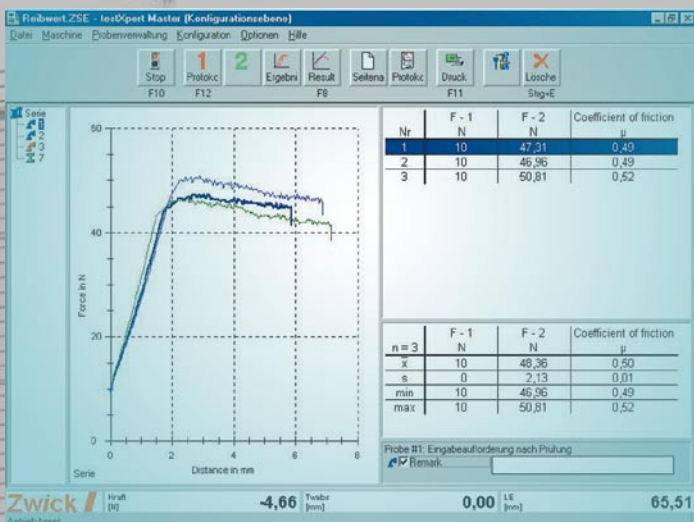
Reibwert.ZSE - testXpert Master (Konfigurationsebene)

Datei Maschine Probenverwaltung Konfiguration Optionen Hilfe

Stop F10 | 1 Protokc F12 | 2 | Ergebni | Result F8 | Seitena | Protokc | Druck F11 | Lösche Strg+E

Serie
1
2
3
7

| Nr | F - 1 N | F - 2 N | Coefficient of friction μ |
|---|---|---|---|
| 1 | 10 | 47,31 | 0,49 |
| 2 | 10 | 46,96 | 0,49 |
| 3 | 10 | 50,81 | 0,52 |

| n = 3 | F - 1 N | F - 2 N | Coefficient of friction μ |
|---|---|---|---|
| $\bar{x}$ | 10 | 48,36 | 0,50 |
| s | 0 | 2,13 | 0,01 |
| min | 10 | 46,96 | 0,49 |
| max | 10 | 50,81 | 0,52 |

Force in N
0
20
40
50
0 2 4 6 8
Distance in mm
Serie

Probe #1: Eingabeaufforderung nach Prüfung
Remark

Zwick | Kraft [N] -4,66 | Traverse [mm] 0,00 | LE [mm] 65,51